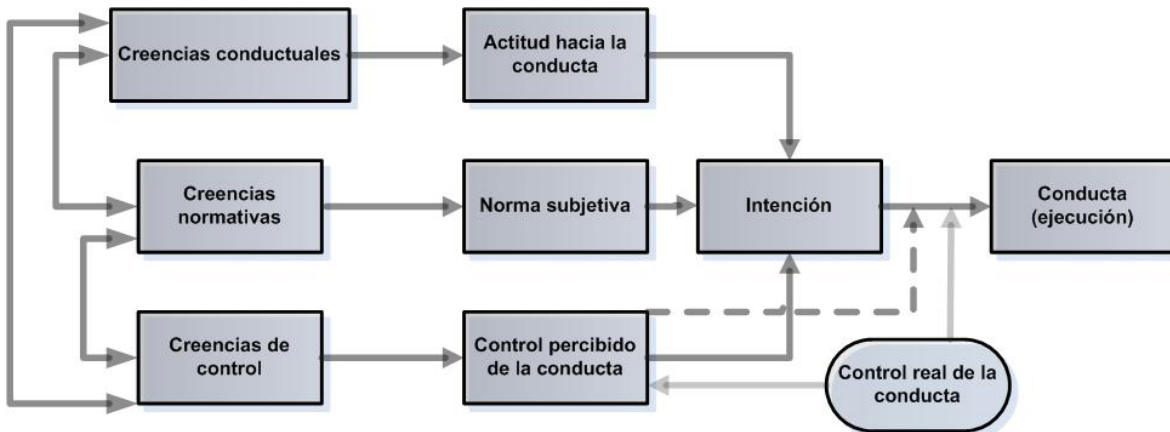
Creencias conductuales

Actitud hacia la conducta

Creencias normativas

Norma subjetiva

Intención

Conducta (ejecución)

Creencias de control

Control percibido de la conducta

Control real de la conducta